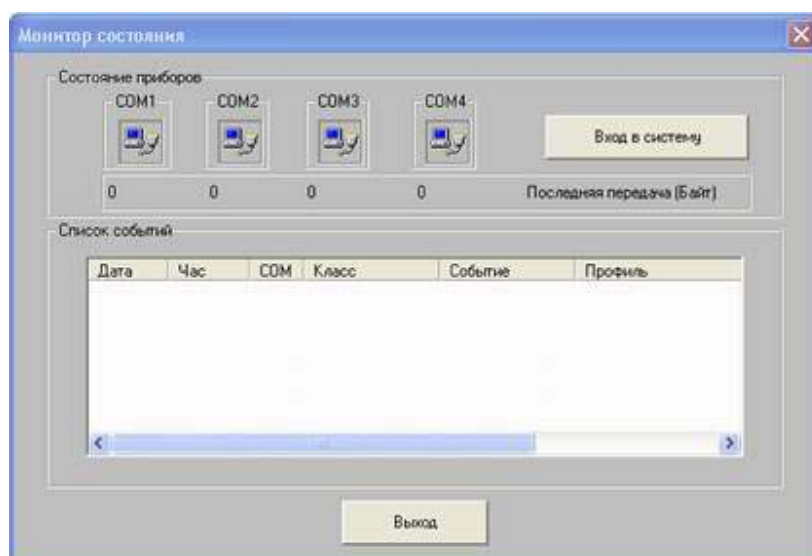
Монитор состояния

Состояние приборов

COM1 COM2 COM3 COM4

Вход в систему

0 0 0 0 Последняя передача (Байт)

Список событий

| Дата | Час | COM | Класс | Событие | Профиль |
|---|---|---|---|---|---|

Выход